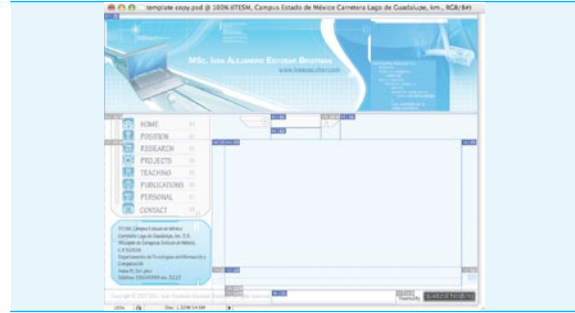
template copy.psd @ 100% (ITESM, Campus Estado de México Carretera Lago de Guadalupe, km., RGB/8#)

MSc. Iván Alejandro Escobar Broitman

www.ivanescobar.com

HOME

POSITION

RESEARCH

PROJECTS

TEACHING

PUBLICATIONS

PERSONAL

CONTACT

ITESM, Campus Estado de México
Carretera Lago de Guadalupe, km. 3.5
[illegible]
C.P. 52926
Departamento de Tecnologías de Información y Computación
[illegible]
Teléfono: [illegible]

Copyright © 2007 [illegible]

100%

Doc: 1.22M/14.6M